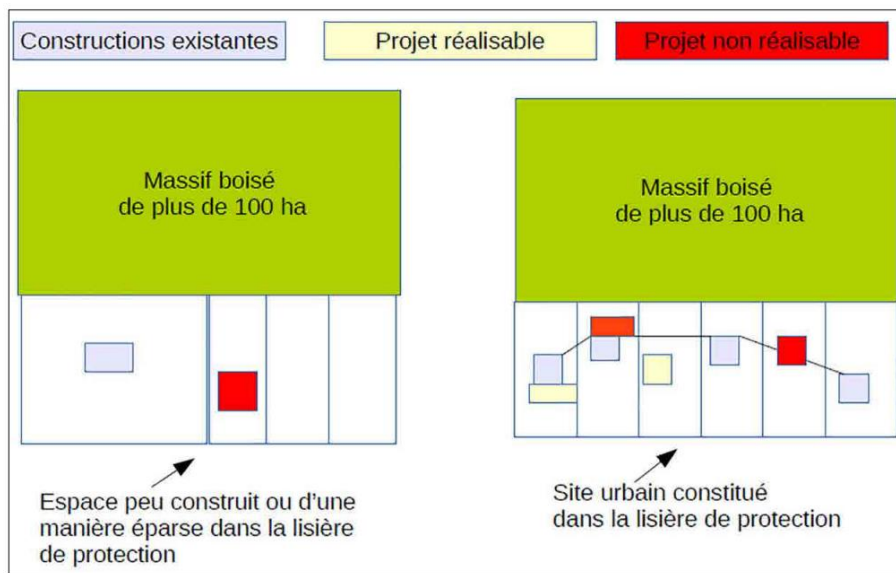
Constructions existantes

Projet réalisable

Projet non réalisable

Massif boisé de plus de 100 ha

Massif boisé de plus de 100 ha

Espace peu construit ou d'une manière éparse dans la lisière de protection

Site urbain constitué dans la lisière de protection